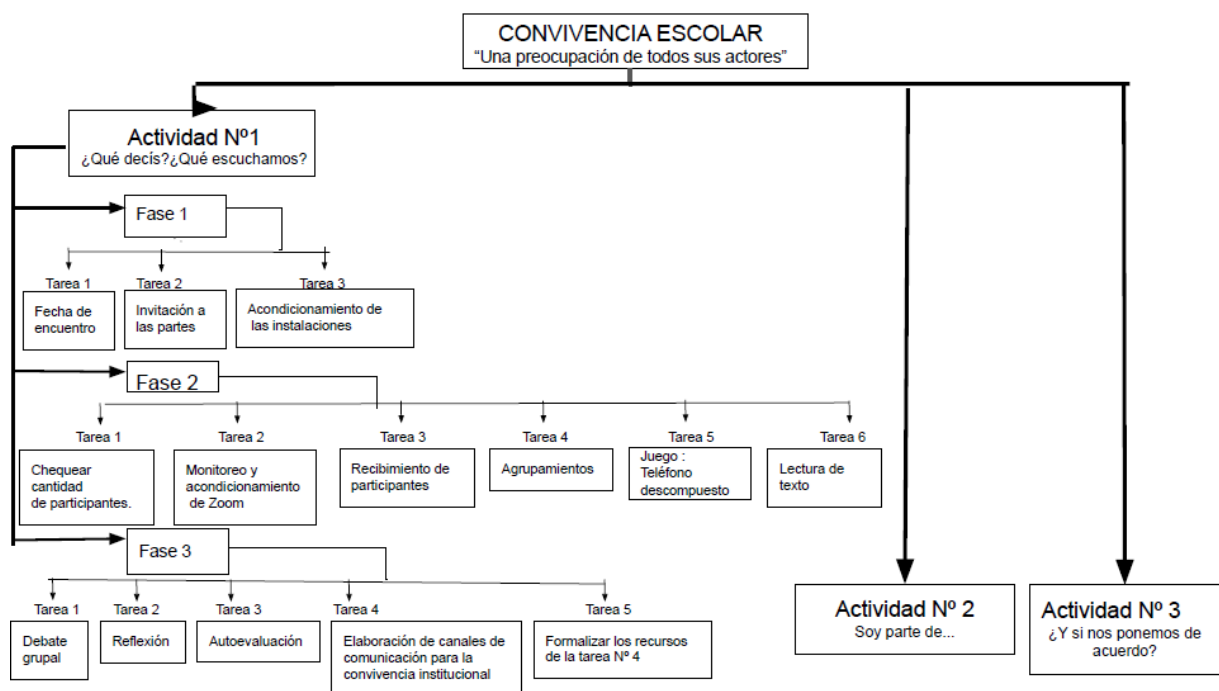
CONVIVENCIA ESCOLAR
"Una preocupación de todos sus actores"

Actividad Nº1
¿Qué decís?¿Qué escuchamos?

Fase 1

Tarea 1
Fecha de encuentro

Tarea 2
Invitación a las partes

Tarea 3
Acondicionamiento de las instalaciones

Fase 2

Tarea 1
Chequear cantidad de participantes.

Tarea 2
Monitoreo y acondicionamiento de Zoom

Tarea 3
Recibimiento de participantes

Tarea 4
Agrupamientos

Tarea 5
Juego : Teléfono descompuesto

Tarea 6
Lectura de texto

Fase 3

Tarea 1
Debate grupal

Tarea 2
Reflexión

Tarea 3
Autoevaluación

Tarea 4
Elaboración de canales de comunicación para la convivencia institucional

Tarea 5
Formalizar los recursos de la tarea Nº 4

Actividad Nº 2
Soy parte de...

Actividad Nº 3
¿Y si nos ponemos de acuerdo?